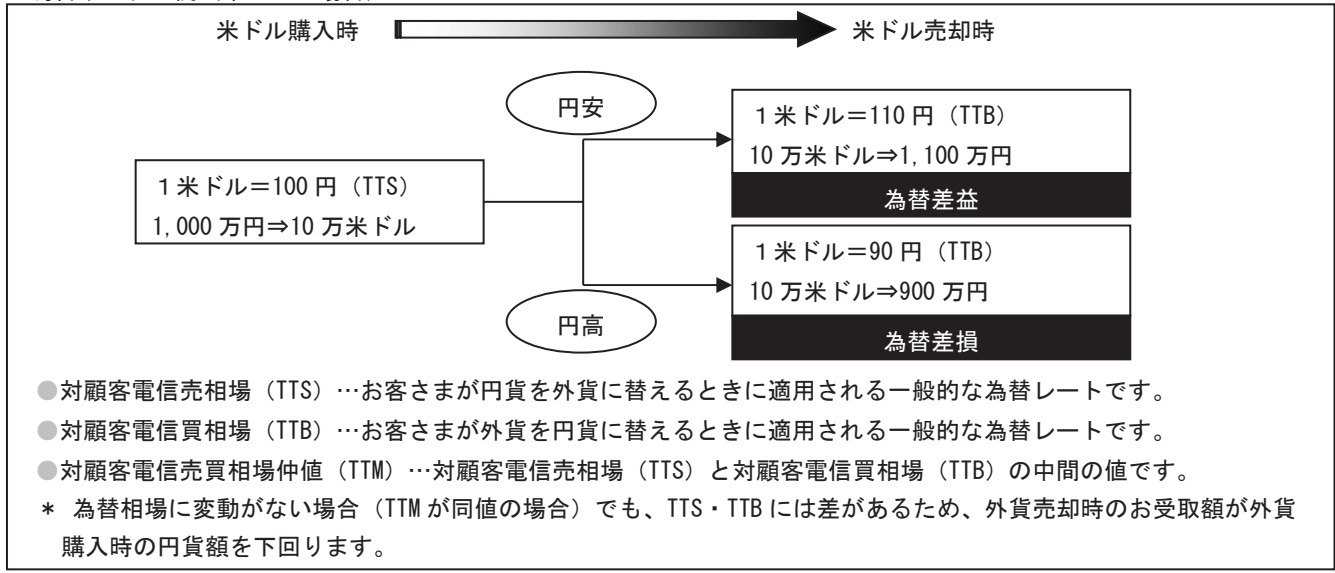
米ドル購入時

米ドル売却時

円安

１米ドル＝110 円（TTB）
10 万米ドル⇒1,100 万円

為替差益

１米ドル＝100 円（TTS）
1,000 万円⇒10 万米ドル

１米ドル＝90 円（TTB）
10 万米ドル⇒900 万円

円高

為替差損

●対顧客電信売相場（TTS）…お客さまが円貨を外貨に替えるときに適用される一般的な為替レートです。

●対顧客電信買相場（TTB）…お客さまが外貨を円貨に替えるときに適用される一般的な為替レートです。

●対顧客電信売買相場仲値（TTM）…対顧客電信売相場（TTS）と対顧客電信買相場（TTB）の中間の値です。

＊ 為替相場に変動がない場合（TTM が同値の場合）でも、TTS・TTB には差があるため、外貨売却時のお受取額が外貨購入時の円貨額を下回ります。